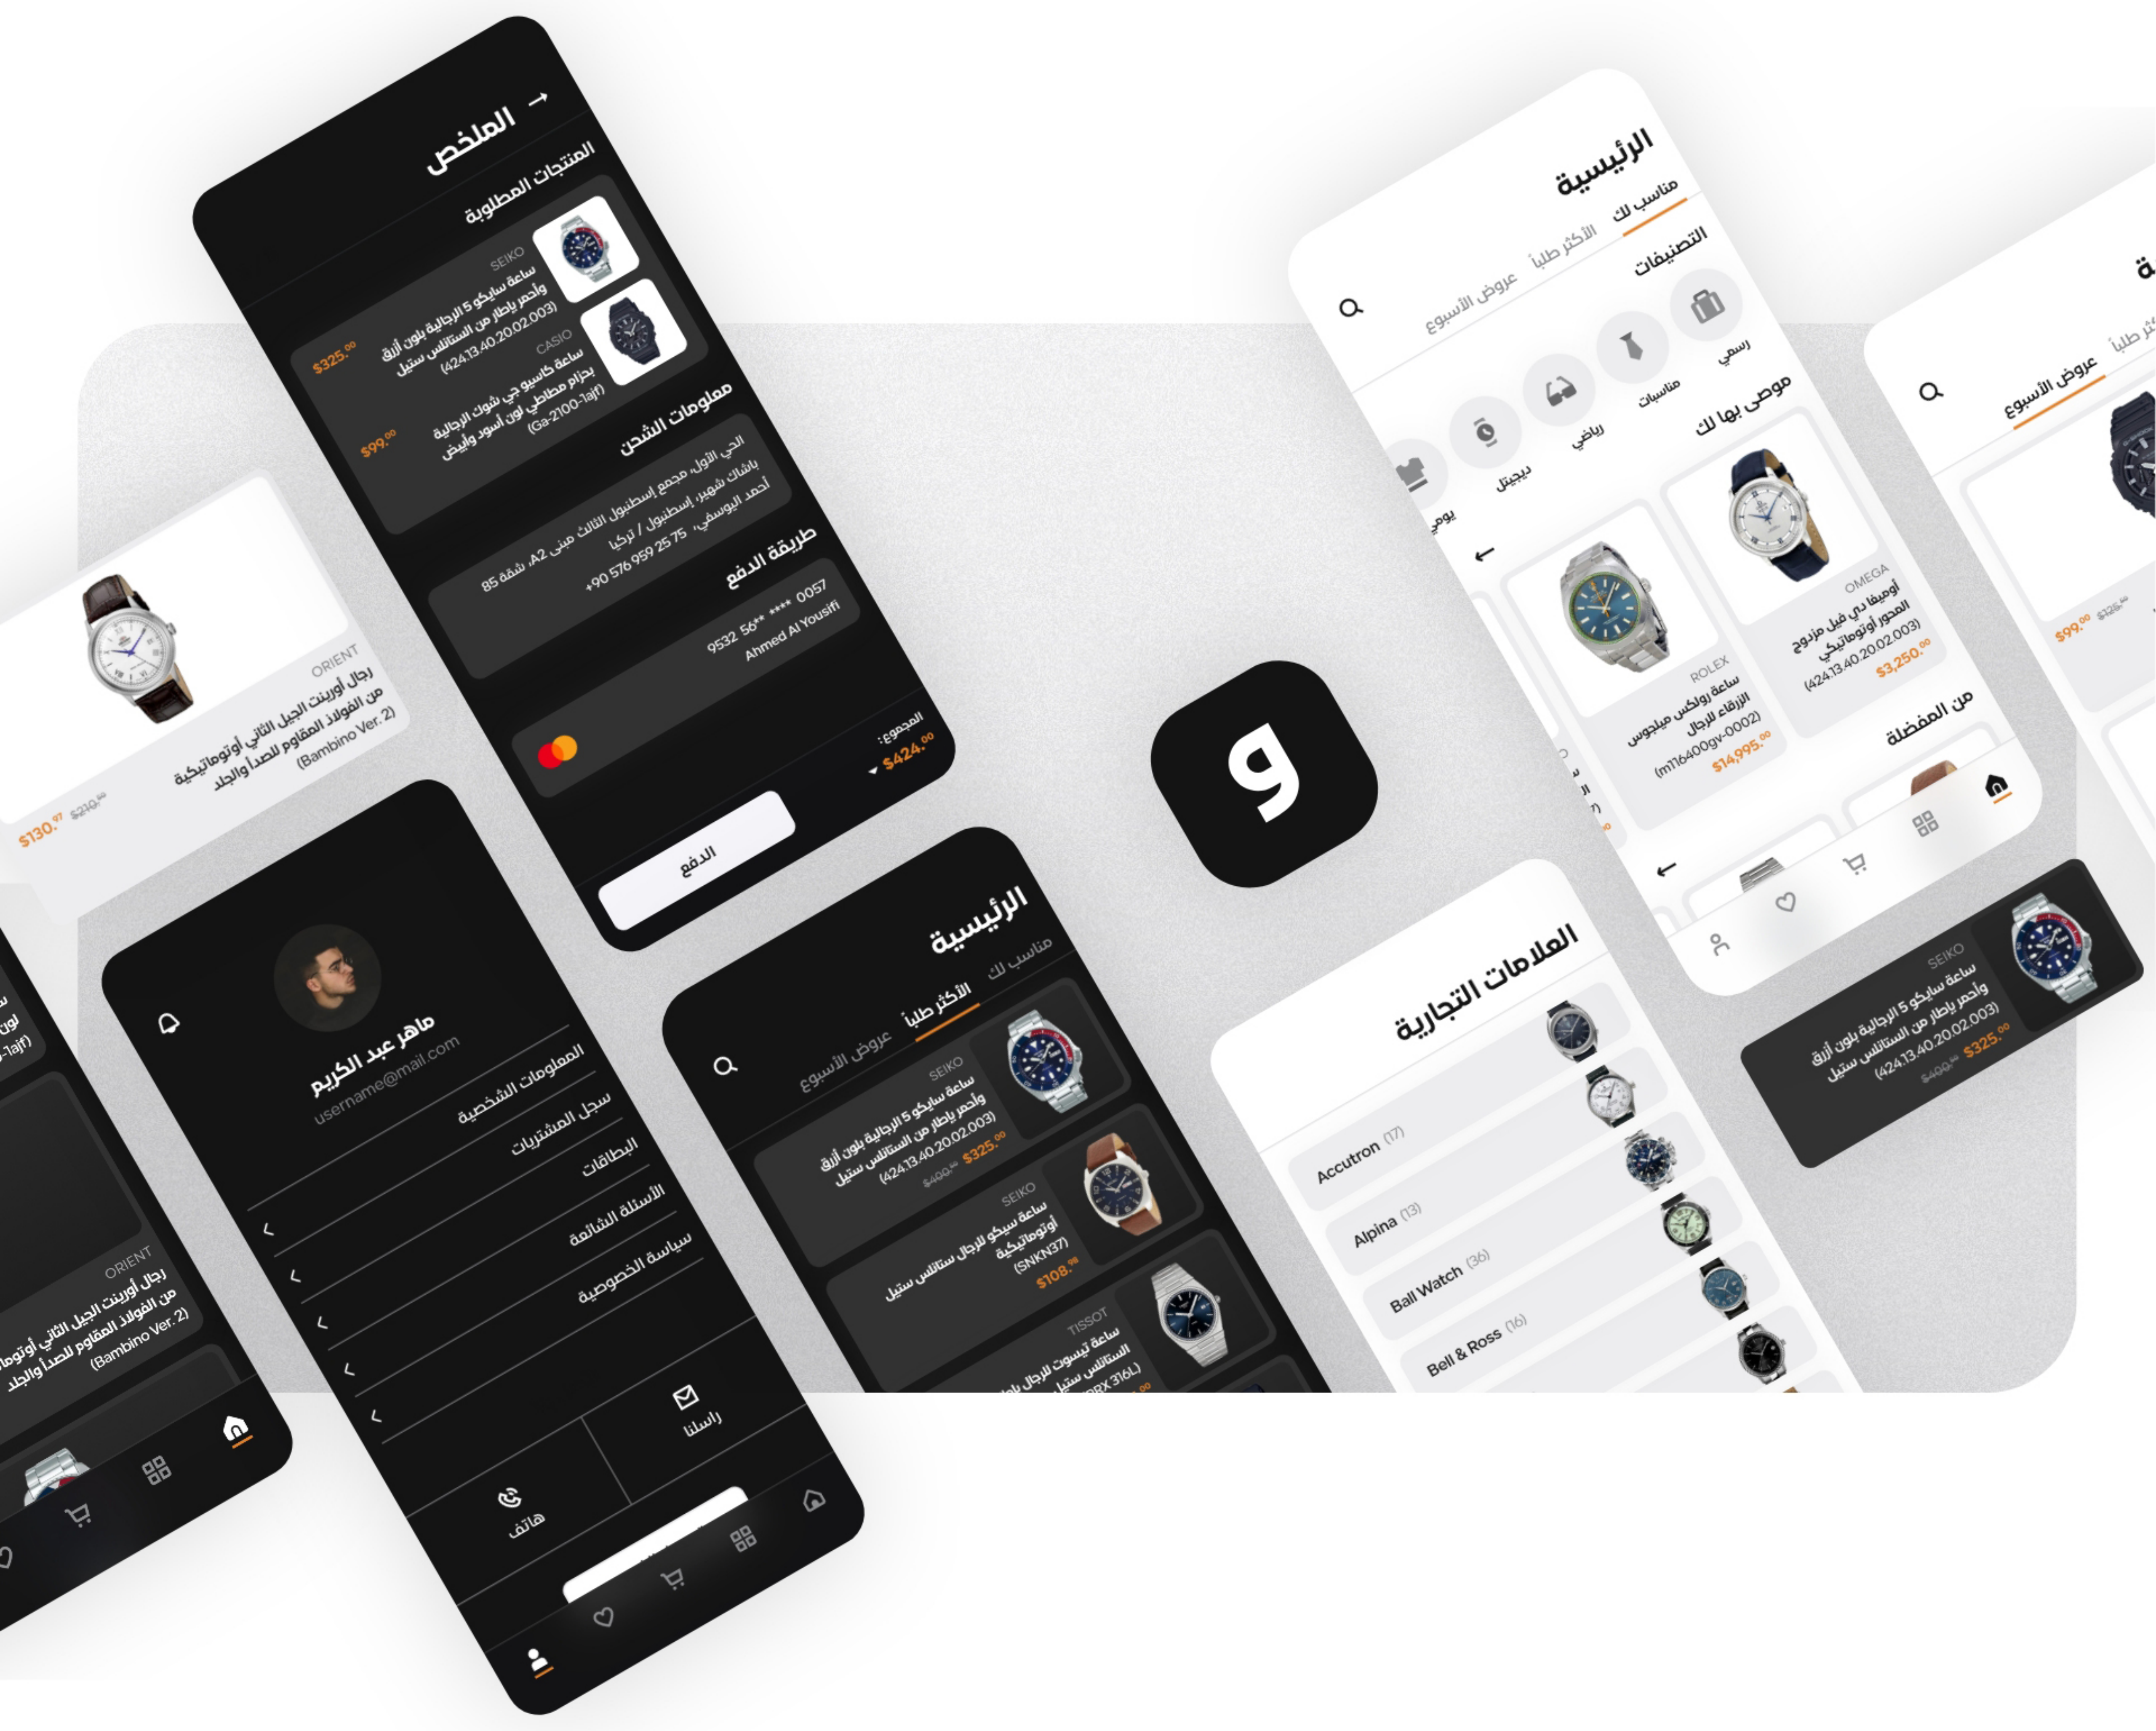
الملخص

المنتجات المطلوبة

SEIKO
ساعة سايكو 5 الرجالية بلون أزرق وأحمر بإطار من الستانلس ستيل (424.13.40.20.02.003)
$325.⁰⁰

CASIO
ساعة كاسيو جي شوك الرجالية بحزام مطاطي لون أسود وأبيض (Ga-2100-1ajf)
$99.⁰⁰

معلومات الشحن

الحي الأول، مجمع إسطنبول الثالث مبنى A2، شقة 85 باشاك شهير، إسطنبول / تركيا
أحمد اليوسفي، 75 25 959 576 90+

طريقة الدفع

9532 56** **** 0057
Ahmed Al Yousifi

المجموع:
$424.⁰⁰

الدفع

ORIENT
رجال أورينت الجيل الثاني أوتوماتيكية من الفولاذ المقاوم للصدأ والجلد (Bambino Ver. 2)
$130.⁹⁷ $210.⁰⁰

ماهر عبد الكريم
username@mail.com

المعلومات الشخصية
سجل المشتريات
البطاقات
الأسئلة الشائعة
سياسة الخصوصية

راسلنا
هاتف

الرئيسية
مناسب لك
الأكثر طلباً
عروض الأسبوع

SEIKO
ساعة سايكو 5 الرجالية بلون أزرق وأحمر بإطار من الستانلس ستيل (424.13.40.20.02.003)
$400.⁰⁰ $325.⁰⁰

SEIKO
ساعة سيكو للرجال ستانلس ستيل أوتوماتيكية (SNKN37)
$108.⁹⁸

TISSOT
ساعة تيسوت للرجال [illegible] الستانلس ستيل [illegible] (PRX 316L)

الرئيسية
مناسب لك
الأكثر طلباً
عروض الأسبوع

التصنيفات
رسمي
مناسبات
رياضي
ديجيتل
يومي

موصى بها لك

OMEGA
أوميغا دي فيل مزدوج المحور أوتوماتيكي (424.13.40.20.02.003)
$3,250.⁰⁰

ROLEX
ساعة رولكس ميلجوس الزرقاء للرجال (m116400gv-0002)
$14,995.⁰⁰

من المفضلة

العلامات التجارية

Accutron (17)
Alpina (13)
Ball Watch (36)
Bell & Ross (16)

عروض الأسبوع
الأكثر طلباً
$99.⁰⁰ $126.⁰⁰

SEIKO
ساعة سايكو 5 الرجالية بلون أزرق وأحمر بإطار من الستانلس ستيل (424.13.40.20.02.003)
$400.⁰⁰ $325.⁰⁰

ORIENT
رجال أورينت الجيل الثاني أوتوماتيكية من الفولاذ المقاوم للصدأ والجلد (Bambino Ver. 2)